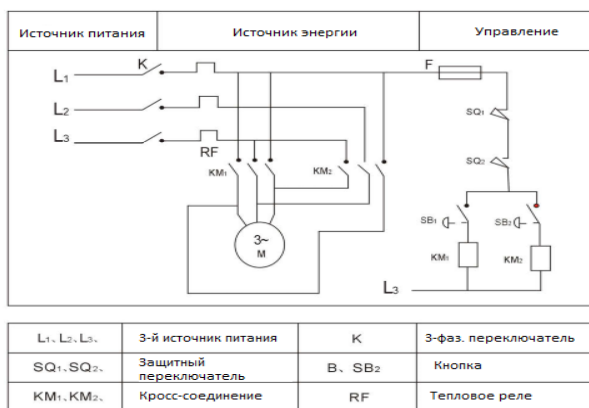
| Источник питания | Источник энергии | Управление |
|---|---|---|

$L_1$

K

$L_2$

$L_3$

RF

$KM_1$

$KM_2$

3~
M

F

$SQ_1$

$SQ_2$

$SB_1$

$SB_2$

$KM_1$

$KM_2$

$L_3$

| $L_1$、$L_2$、$L_3$、 | 3-й источник питания | K | 3-фаз. переключатель |
|---|---|---|---|
| $SQ_1$、$SQ_2$、 | Защитный переключатель | B、$SB_2$ | Кнопка |
| $KM_1$、$KM_2$、 | Кросс-соединение | RF | Тепловое реле |